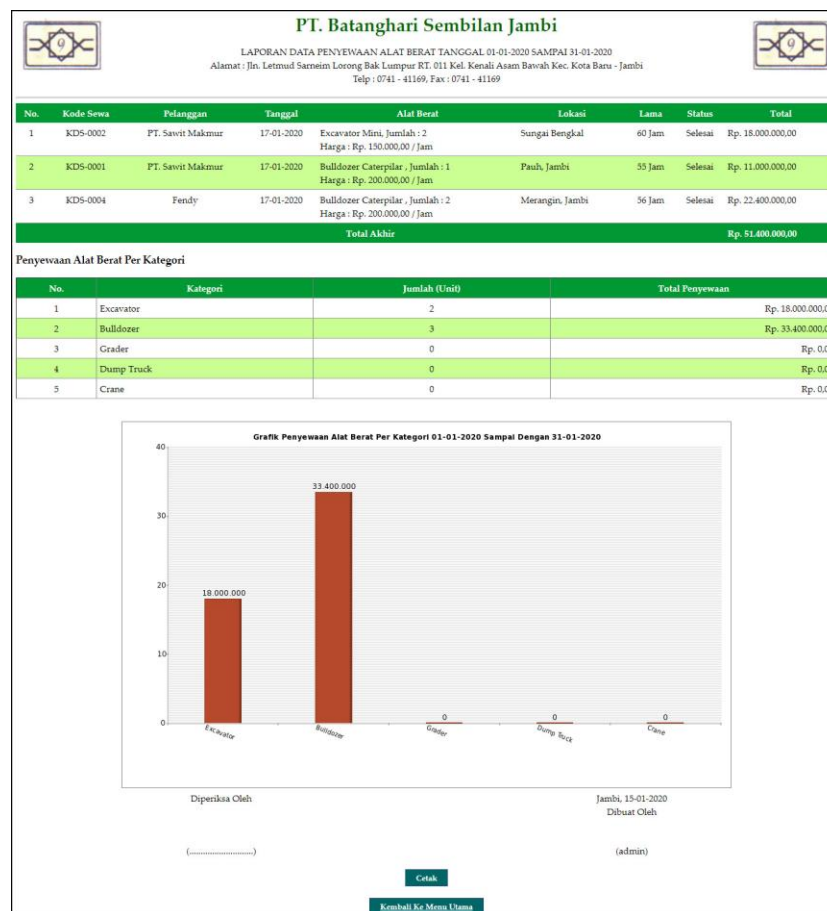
PT. Batanghari Sembilan Jambi

LAPORAN DATA PENYEWAAN ALAT BERAT TANGGAL 01-01-2020 SAMPAI 31-01-2020
Alamat : Jln. Letmsd Sarneim Lorong Bak Lumpur RT. 011 Kel. Kenali Asam Bawah Kec. Kota Baru - Jambi
Telp : 0741 - 41169, Fax : 0741 - 41169

| No. | Kode Sewa | Pelanggan | Tanggal | Alat Berat | Lokasi | Lama | Status | Total |
|---|---|---|---|---|---|---|---|---|
| 1 | KDS-0002 | PT. Sawit Makmur | 17-01-2020 | Excavator Mini, Jumlah : 2 Harga : Rp. 150.000,00 / Jam | Sungai Bengkal | 60 Jam | Selesai | Rp. 18.000.000,00 |
| 2 | KDS-0001 | PT. Sawit Makmur | 17-01-2020 | Bulldozer Caterpilar , Jumlah : 1 Harga : Rp. 200.000,00 / Jam | Pauh, Jambi | 55 Jam | Selesai | Rp. 11.000.000,00 |
| 3 | KDS-0004 | Fendy | 17-01-2020 | Bulldozer Caterpilar , Jumlah : 2 Harga : Rp. 200.000,00 / Jam | Merangin, Jambi | 56 Jam | Selesai | Rp. 22.400.000,00 |
| | | | | Total Akhir | | | | Rp. 51.400.000,00 |

Penyewaan Alat Berat Per Kategori

| No. | Kategori | Jumlah (Unit) | Total Penyewaan |
|---|---|---|---|
| 1 | Excavator | 2 | Rp. 18.000.000,0 |
| 2 | Bulldozer | 3 | Rp. 33.400.000,0 |
| 3 | Grader | 0 | Rp. 0,0 |
| 4 | Dump Truck | 0 | Rp. 0,0 |
| 5 | Crane | 0 | Rp. 0,0 |

Grafik Penyewaan Alat Berat Per Kategori 01-01-2020 Sampai Dengan 31-01-2020

40
30
20
10
0

18.000.000
33.400.000
0
0
0

Excavator
Bulldozer
Grader
Dump Truck
Crane

Diperiksa Oleh

Jambi, 15-01-2020
Dibuat Oleh

(..............................)

(admin)

Cetak

Kembali Ke Menu Utama